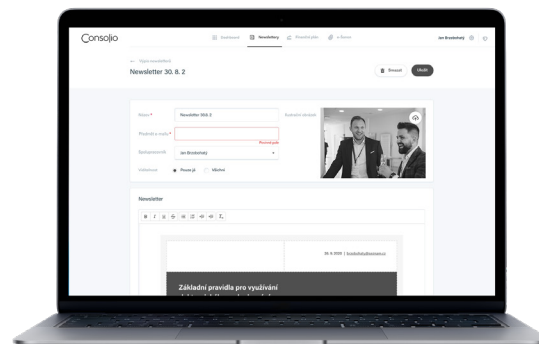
Consolio

Dashboard Newslettery Pravidelné platby e-Noviny

Jan Brodehalý

← Výpis newsletterů

Newsletter 30. 8. 2

Smazat Uložit

Název * Newsletter 30.8. 2

Předmět e-mailu *

Povinné pole

Titulní obrázek

Redaktor Jan Brodehalý

Viditelnost Pouze já Všichni

Newsletter

B I U S

30. 8. 2020 | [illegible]

Základní pravidla pro využívání
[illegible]